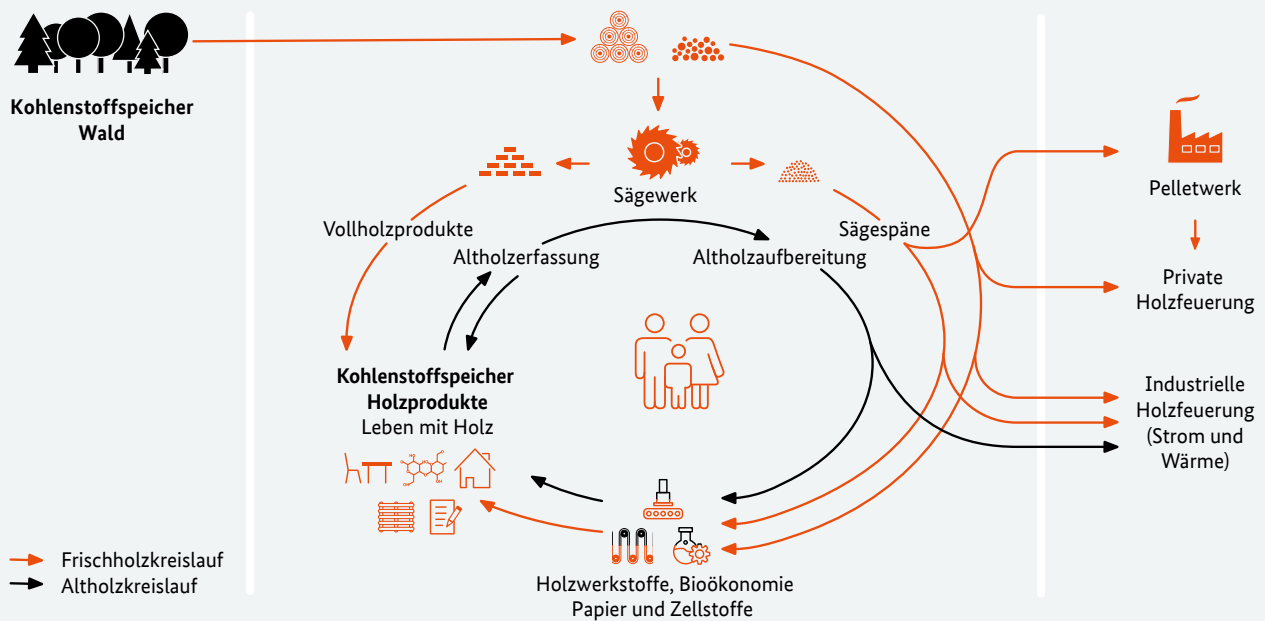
Kohlenstoffspeicher Wald

Sägewerk

Vollholzprodukte

Altholzerfassung

Altholzaufbereitung

Sägespäne

Pelletwerk

Private Holzfeuerung

Industrielle Holzfeuerung (Strom und Wärme)

Kohlenstoffspeicher Holzprodukte
Leben mit Holz

Holzwerkstoffe, Bioökonomie
Papier und Zellstoffe

Frischholzkreislauf
Altholzkreislauf